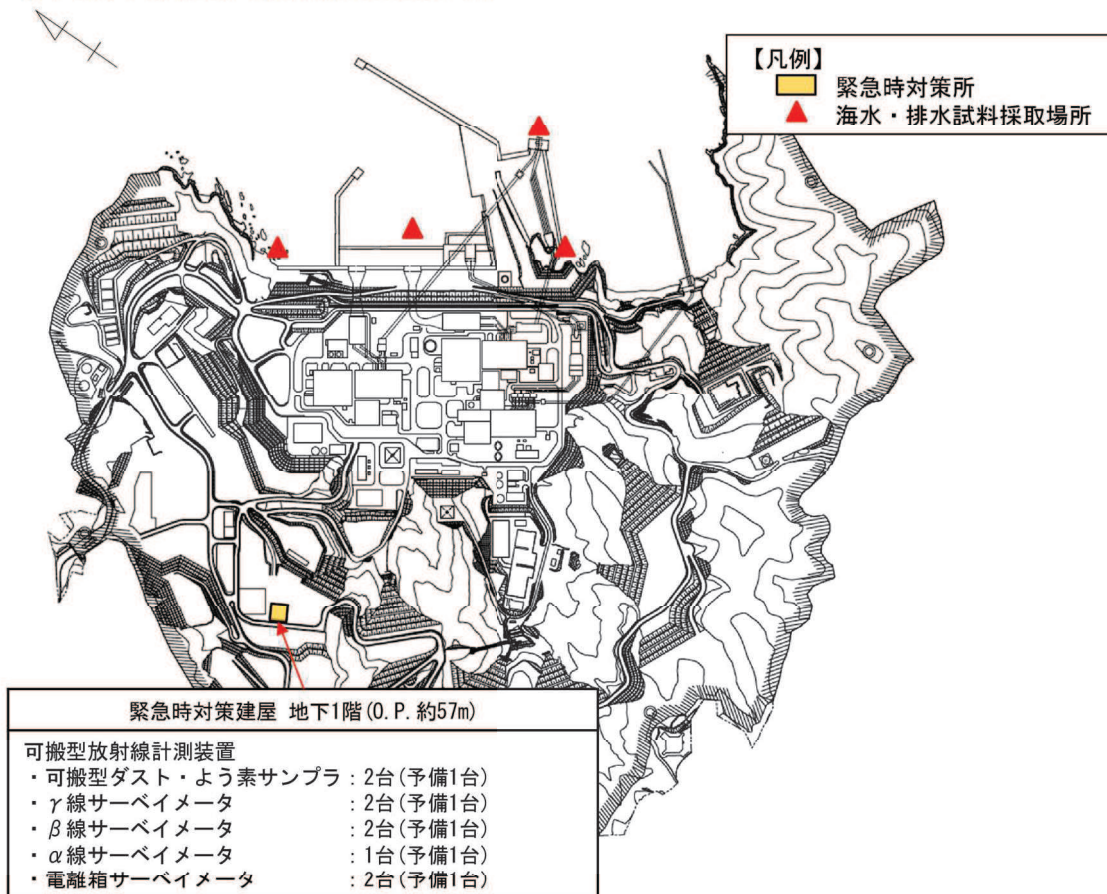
【凡例】
緊急時対策所
海水・排水試料採取場所

緊急時対策建屋 地下1階(O.P. 約57m)

可搬型放射線計測装置
・可搬型ダスト・よう素サンプラ：2台(予備1台)
・$\gamma$線サーベイメータ：2台(予備1台)
・$\beta$線サーベイメータ：2台(予備1台)
・$\alpha$線サーベイメータ：1台(予備1台)
・電離箱サーベイメータ：2台(予備1台)